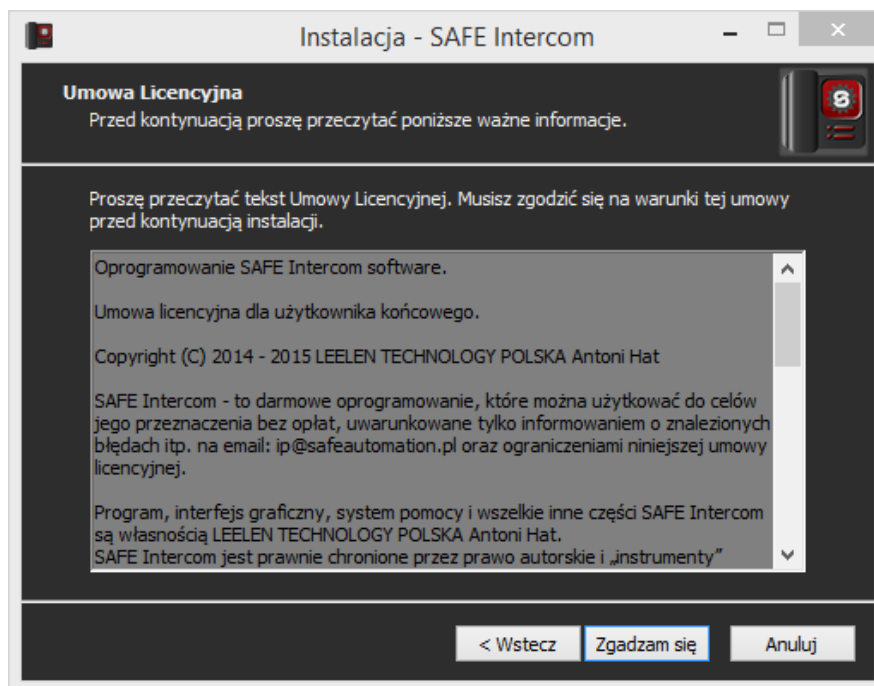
Instalacja - SAFE Intercom

**Umowa Licencyjna**
Przed kontynuacją proszę przeczytać poniższe ważne informacje.

Proszę przeczytać tekst Umowy Licencyjnej. Musisz zgodzić się na warunki tej umowy przed kontynuacją instalacji.

Oprogramowanie SAFE Intercom software.

Umowa licencyjna dla użytkownika końcowego.

Copyright (C) 2014 - 2015 LEELEN TECHNOLOGY POLSKA Antoni Hat

SAFE Intercom - to darmowe oprogramowanie, które można użytkować do celów jego przeznaczenia bez opłat, uwarunkowane tylko informowaniem o znalezionych błędach itp. na email: ip@safeautomation.pl oraz ograniczeniami niniejszej umowy licencyjnej.

Program, interfejs graficzny, system pomocy i wszelkie inne części SAFE Intercom są własnością LEELEN TECHNOLOGY POLSKA Antoni Hat.
SAFE Intercom jest prawnie chronione przez prawo autorskie i „instrumenty"

< Wstecz    Zgadzam się    Anuluj